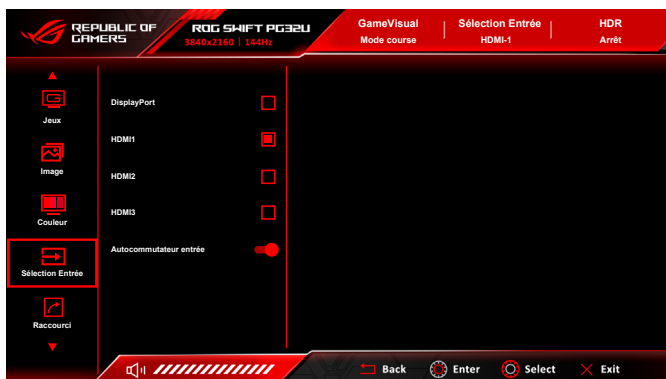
REPUBLIC OF GAMERS

ROG SWIFT PG32U
3840x2160 | 144Hz

GameVisual
Mode course

Sélection Entrée
HDMI-1

HDR
Arrêt

Jeux

Image

Couleur

Sélection Entrée

Raccourci

DisplayPort

HDMI1

HDMI2

HDMI3

Autocommutateur entrée

Back

Enter

Select

Exit